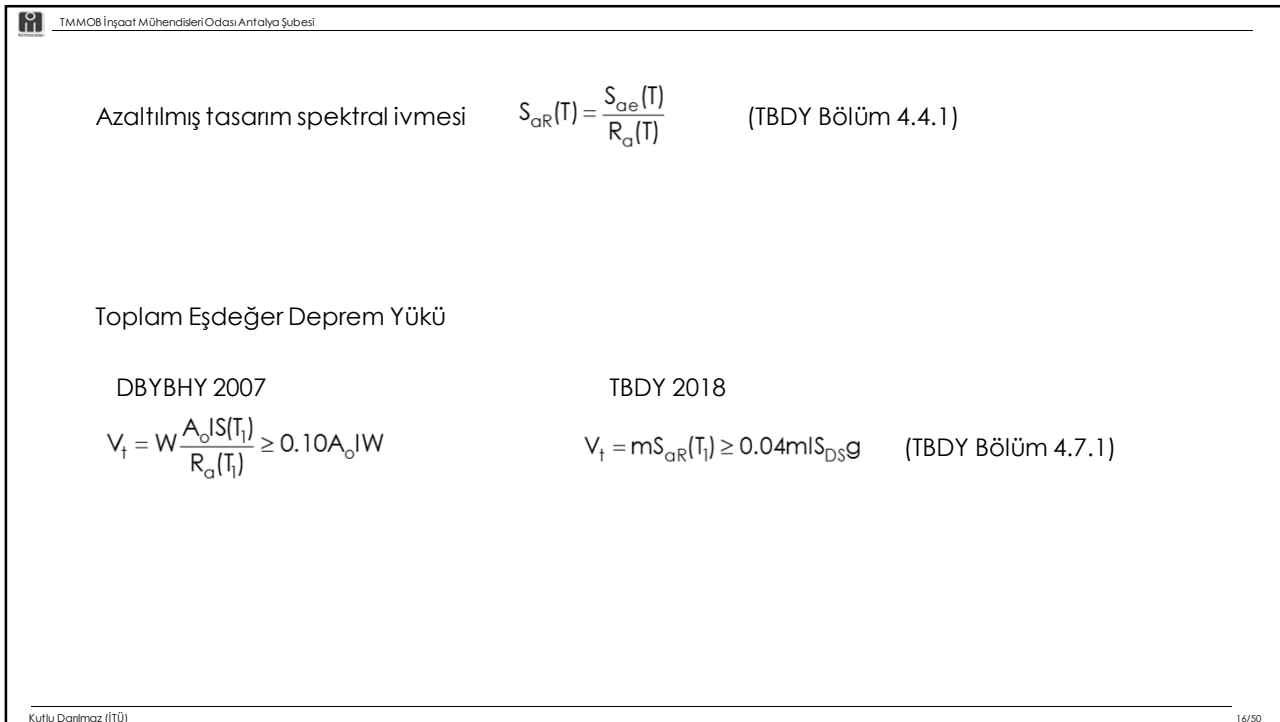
TMMOB İnşaat Mühendisleri Odası Antalya Şubesi

Azaltılmış tasarım spektral ivmesi $S_{aR}(T) = \frac{S_{ae}(T)}{R_a(T)}$ (TBDY Bölüm 4.4.1)

Toplam Eşdeğer Deprem Yükü

DBYBHY 2007

$V_t = W\frac{A_o IS(T_1)}{R_a(T_1)} \geq 0.10 A_o IW$

TBDY 2018

$V_t = mS_{aR}(T_1) \geq 0.04 mIS_{DS}g$ (TBDY Bölüm 4.7.1)

Kutlu Darılmaz (İTÜ)

16/50